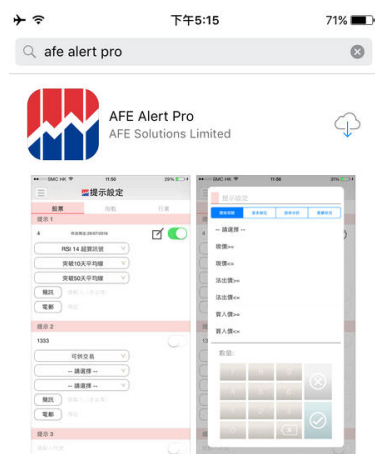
下午5:15
71%

afe alert pro

AFE Alert Pro
AFE Solutions Limited

SMC HK
11:50
29%
提示設定
股票
指數
行業
提示 1
4
RSI 14 超買訊號
突破10天平均線
突破50天平均線
短訊
電郵
提示 2
1333
可供交易
-- 請選擇 --
-- 請選擇 --
短訊
電郵
提示 3

SMC HK
11:50
31%
提示設定
-- 請選擇 --
現價>=
現價<=
沽出價>=
沽出價<=
買入價>=
買入價<=
數值: